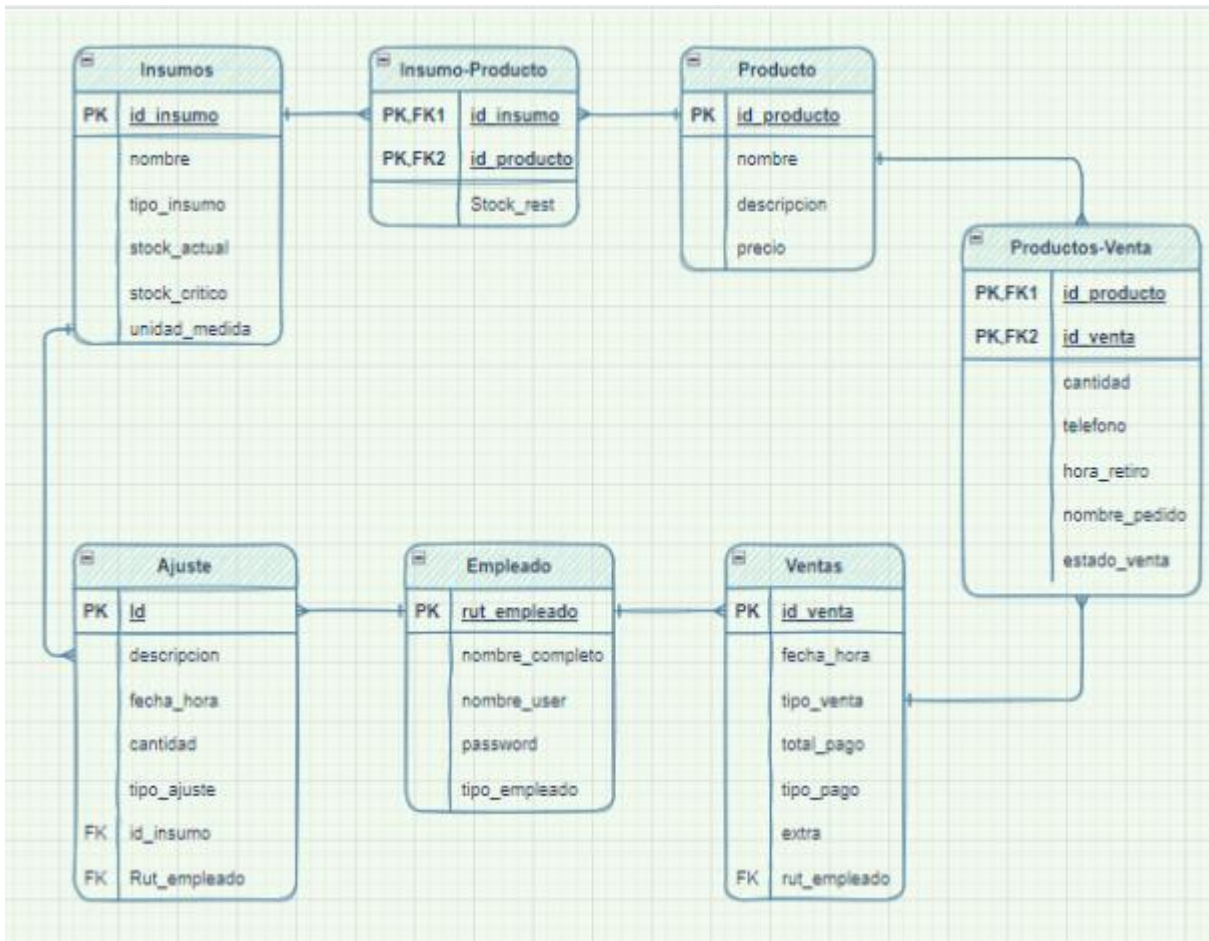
Insumos

| PK | id_insumo |
|---|---|
| | nombre |
| | tipo_insumo |
| | stock_actual |
| | stock_critico |
| | unidad_medida |

Insumo-Producto

| PK,FK1 | id_insumo |
|---|---|
| PK,FK2 | id_producto |
| | Stock_rest |

Producto

| PK | id_producto |
|---|---|
| | nombre |
| | descripcion |
| | precio |

Productos-Venta

| PK,FK1 | id_producto |
|---|---|
| PK,FK2 | id_venta |
| | cantidad |
| | telefono |
| | hora_retiro |
| | nombre_pedido |
| | estado_venta |

Ajuste

| PK | Id |
|---|---|
| | descripcion |
| | fecha_hora |
| | cantidad |
| | tipo_ajuste |
| FK | id_insumo |
| FK | Rut_empleado |

Empleado

| PK | rut_empleado |
|---|---|
| | nombre_completo |
| | nombre_user |
| | password |
| | tipo_empleado |

Ventas

| PK | id_venta |
|---|---|
| | fecha_hora |
| | tipo_venta |
| | total_pago |
| | tipo_pago |
| | extra |
| FK | rut_empleado |